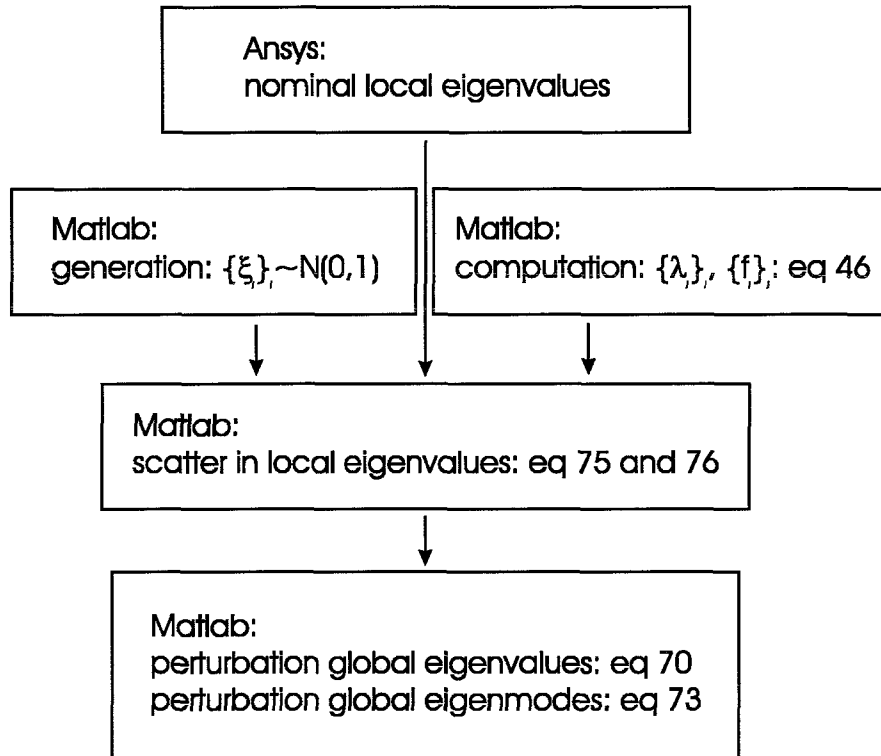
Ansys:
nominal local eigenvalues

Matlab:
generation: $\{\xi_i\}_i \sim N(0,1)$

Matlab:
computation: $\{\lambda_i\}_i$, $\{f_i\}_i$: eq 46

Matlab:
scatter in local eigenvalues: eq 75 and 76

Matlab:
perturbation global eigenvalues: eq 70
perturbation global eigenmodes: eq 73